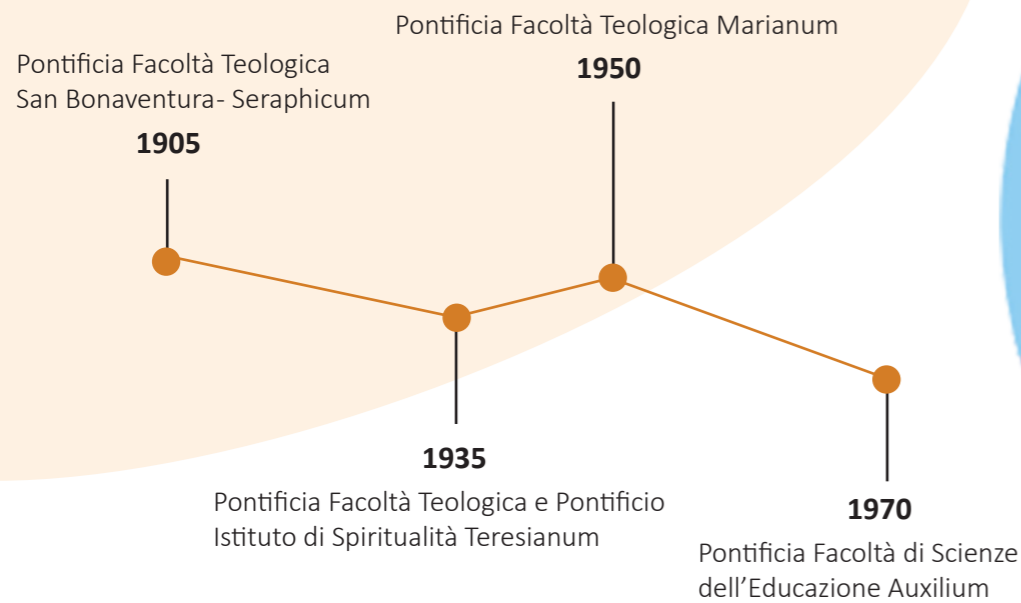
Pontificia Facoltà Teologica San Bonaventura- Seraphicum

1905

Pontificia Facoltà Teologica Marianum

1950

1935

Pontificia Facoltà Teologica e Pontificio Istituto di Spiritualità Teresianum

1970

Pontificia Facoltà di Scienze dell’Educazione Auxilium